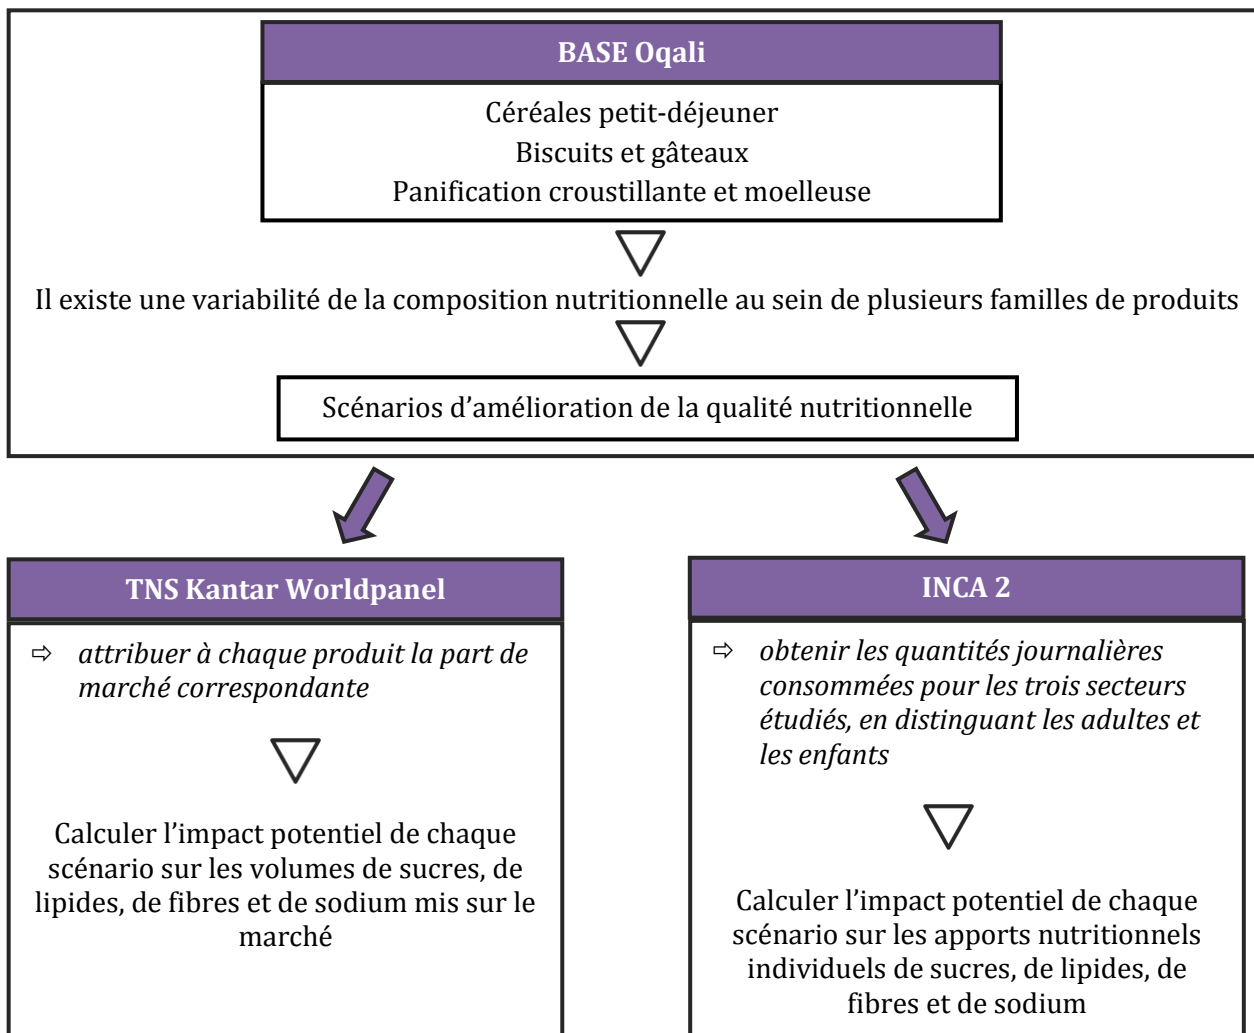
BASE Oqali

Céréales petit-déjeuner
Biscuits et gâteaux
Panification croustillante et moelleuse

Il existe une variabilité de la composition nutritionnelle au sein de plusieurs familles de produits

Scénarios d'amélioration de la qualité nutritionnelle

TNS Kantar Worldpanel

⇨ *attribuer à chaque produit la part de marché correspondante*

Calculer l'impact potentiel de chaque scénario sur les volumes de sucres, de lipides, de fibres et de sodium mis sur le marché

INCA 2

⇨ *obtenir les quantités journalières consommées pour les trois secteurs étudiés, en distinguant les adultes et les enfants*

Calculer l'impact potentiel de chaque scénario sur les apports nutritionnels individuels de sucres, de lipides, de fibres et de sodium